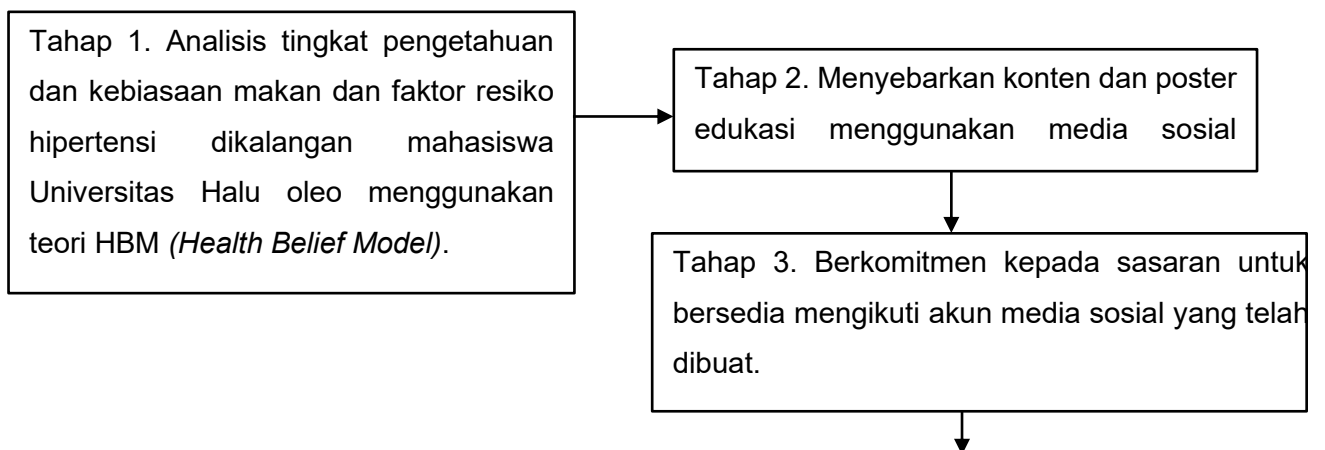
Tahap 1. Analisis tingkat pengetahuan dan kebiasaan makan dan faktor resiko hipertensi dikalangan mahasiswa Universitas Halu oleo menggunakan teori HBM *(Health Belief Model)*.

Tahap 2. Menyebarkan konten dan poster edukasi menggunakan media sosial

Tahap 3. Berkomitmen kepada sasaran untuk bersedia mengikuti akun media sosial yang telah dibuat.